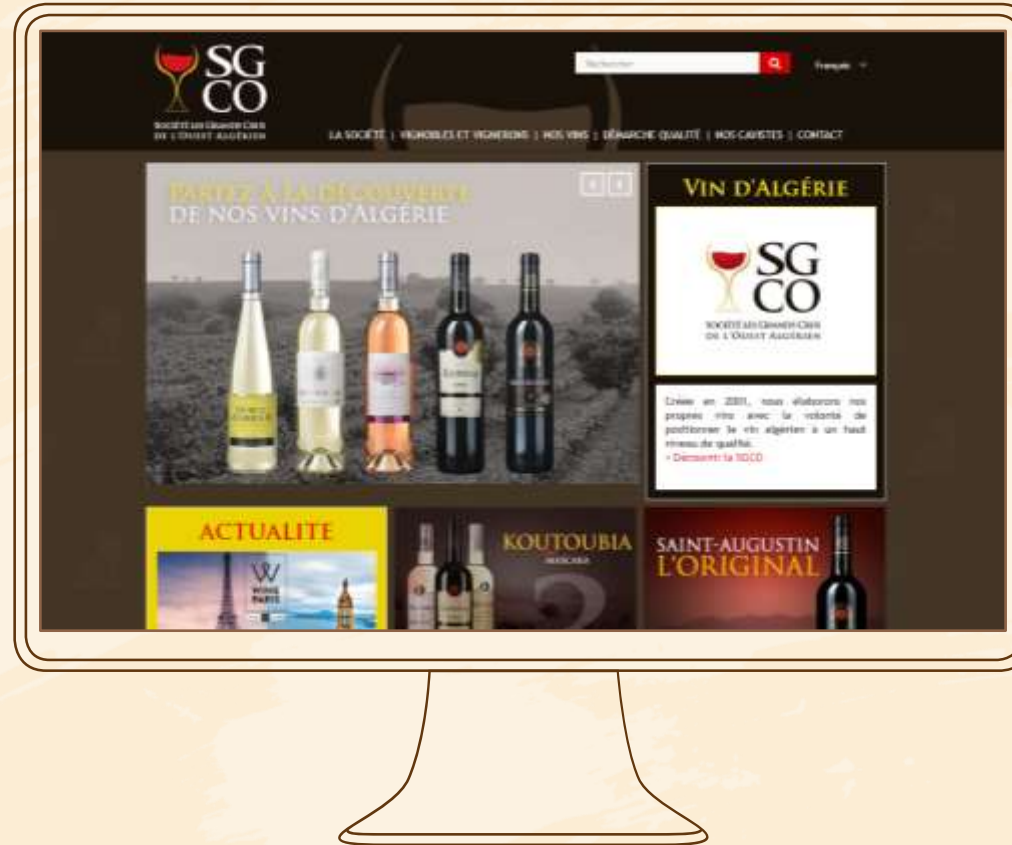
SG
CO
SOCIÉTÉ DES GRANDS CRUS DE L'OUEST ALGÉRIEN

Rechercher

Français

LA SOCIÉTÉ | VIGNOBLES ET VIGNERONS | NOS VINS | DÉMARCHE QUALITÉ | NOS CAVISTES | CONTACT

PARTEZ À LA DÉCOUVERTE
DE NOS VINS D'ALGÉRIE

VIN D'ALGÉRIE

SG
CO
SOCIÉTÉ DES GRANDS CRUS DE L'OUEST ALGÉRIEN

Créée en 2001, nous élaborons nos propres vins avec la volonté de positionner le vin algérien à un haut niveau de qualité.
> Découvrir la SGCO

ACTUALITE

WINE PARIS

KOUTOUBIA
MASCARA

SAINT-AUGUSTIN
L'ORIGINAL